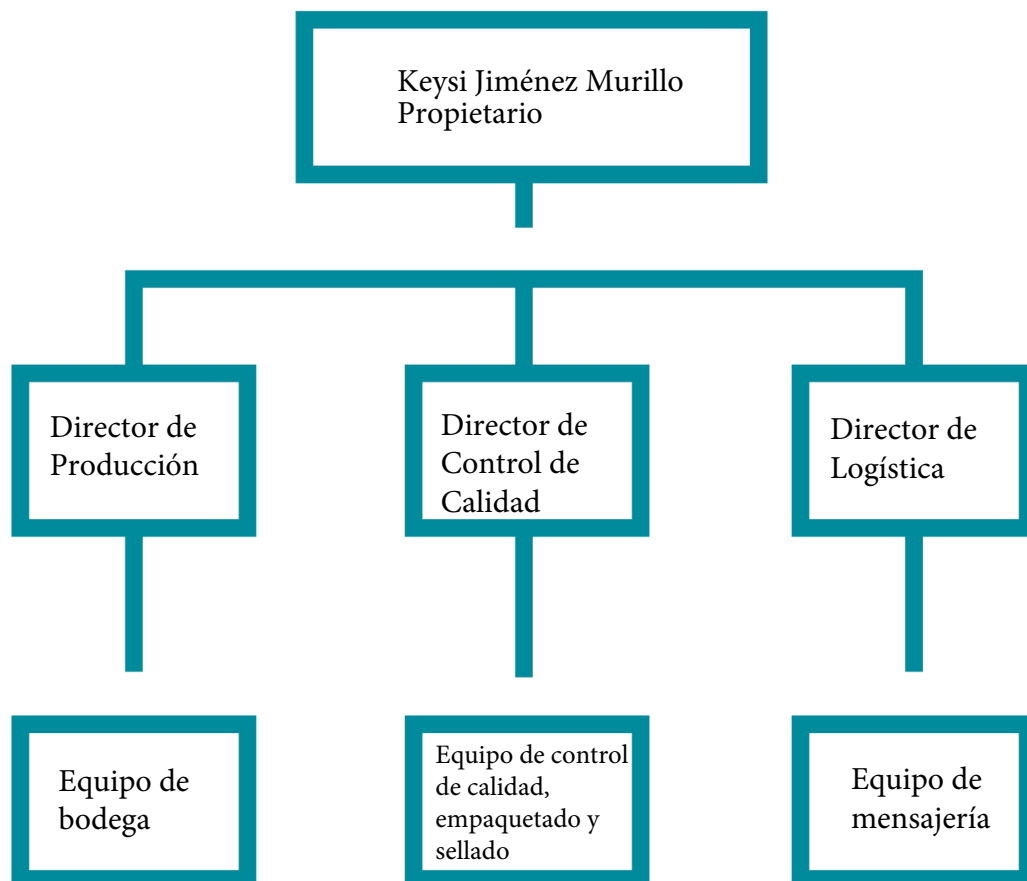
Keysi Jiménez Murillo
Propietario

Director de Producción

Director de Control de Calidad

Director de Logística

Equipo de bodega

Equipo de control de calidad, empaquetado y sellado

Equipo de mensajería